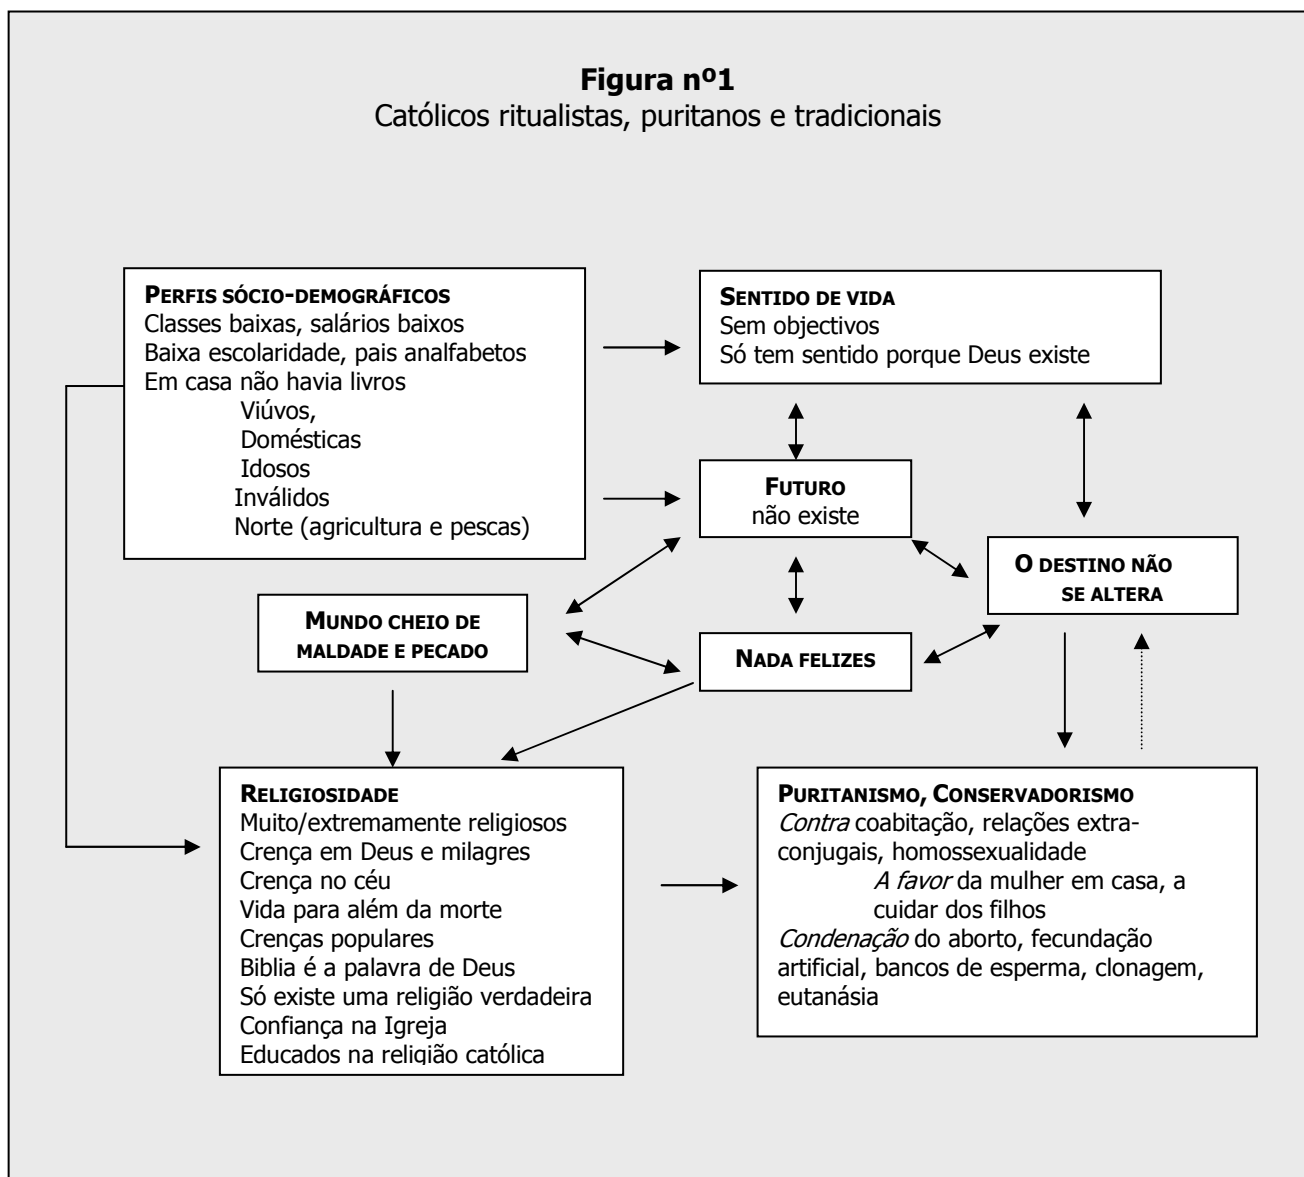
**Figura nº1**
Católicos ritualistas, puritanos e tradicionais

**PERFIS SÓCIO-DEMOGRÁFICOS**
Classes baixas, salários baixos
Baixa escolaridade, pais analfabetos
Em casa não havia livros
Viúvos,
Domésticas
Idosos
Inválidos
Norte (agricultura e pescas)

**SENTIDO DE VIDA**
Sem objectivos
Só tem sentido porque Deus existe

**FUTURO**
não existe

**O DESTINO NÃO SE ALTERA**

**MUNDO CHEIO DE MALDADE E PECADO**

**NADA FELIZES**

**RELIGIOSIDADE**
Muito/extremamente religiosos
Crença em Deus e milagres
Crença no céu
Vida para além da morte
Crenças populares
Biblia é a palavra de Deus
Só existe uma religião verdadeira
Confiança na Igreja
Educados na religião católica

**PURITANISMO, CONSERVADORISMO**
*Contra* coabitação, relações extra-conjugais, homossexualidade
*A favor* da mulher em casa, a cuidar dos filhos
*Condenação* do aborto, fecundação artificial, bancos de esperma, clonagem, eutanásia